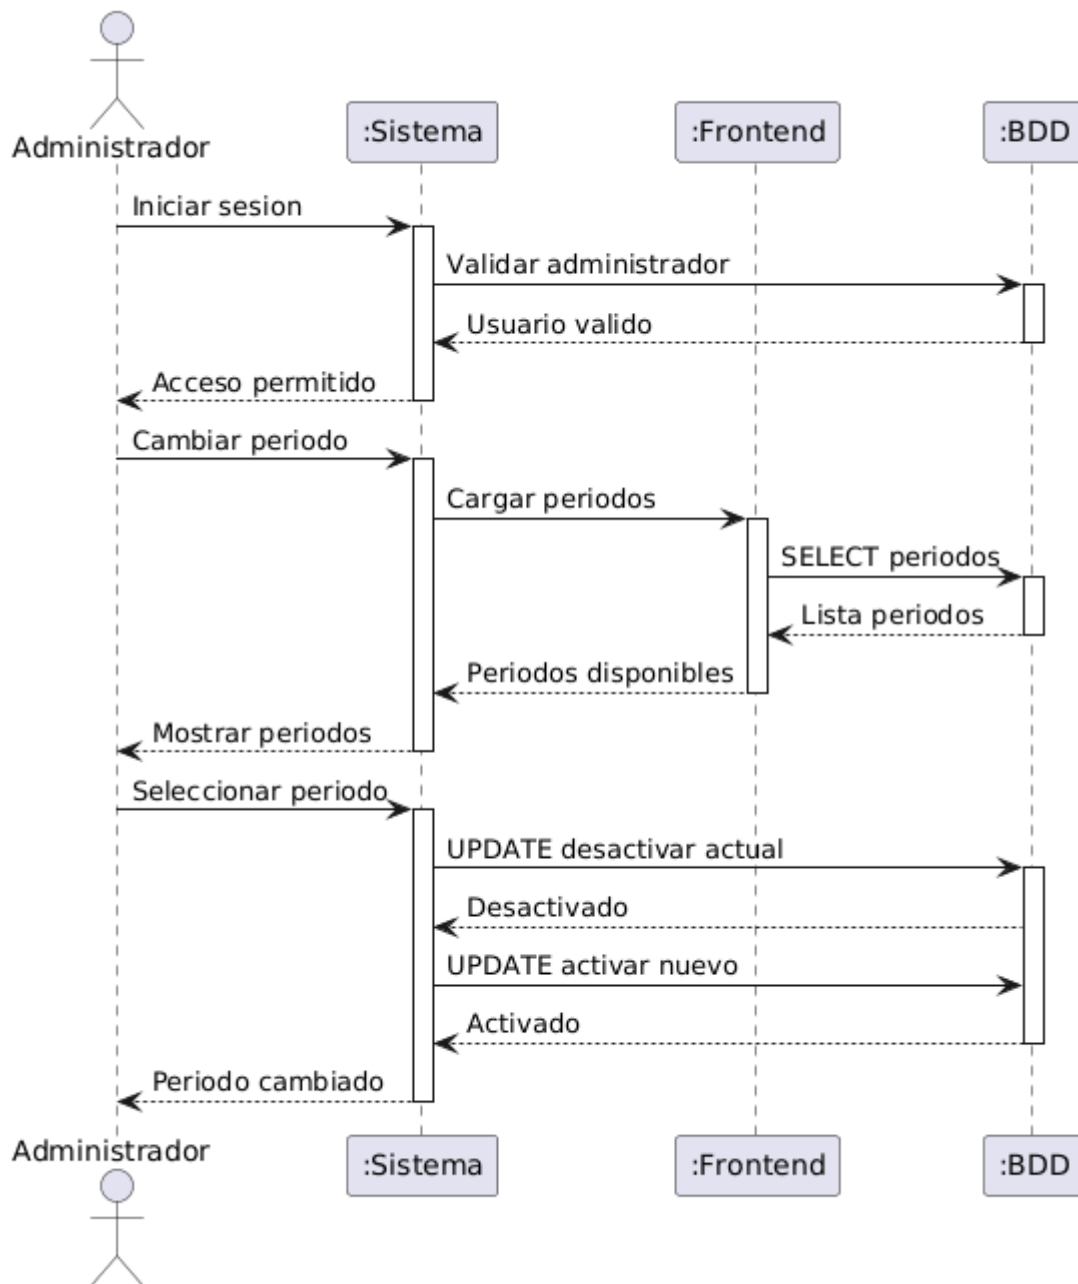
Administrador

:Sistema

:Frontend

:BDD

Iniciar sesion

Validar administrador

Usuario valido

Acceso permitido

Cambiar periodo

Cargar periodos

SELECT periodos

Lista periodos

Periodos disponibles

Mostrar periodos

Seleccionar periodo

UPDATE desactivar actual

Desactivado

UPDATE activar nuevo

Activado

Periodo cambiado

Administrador

:Sistema

:Frontend

:BDD